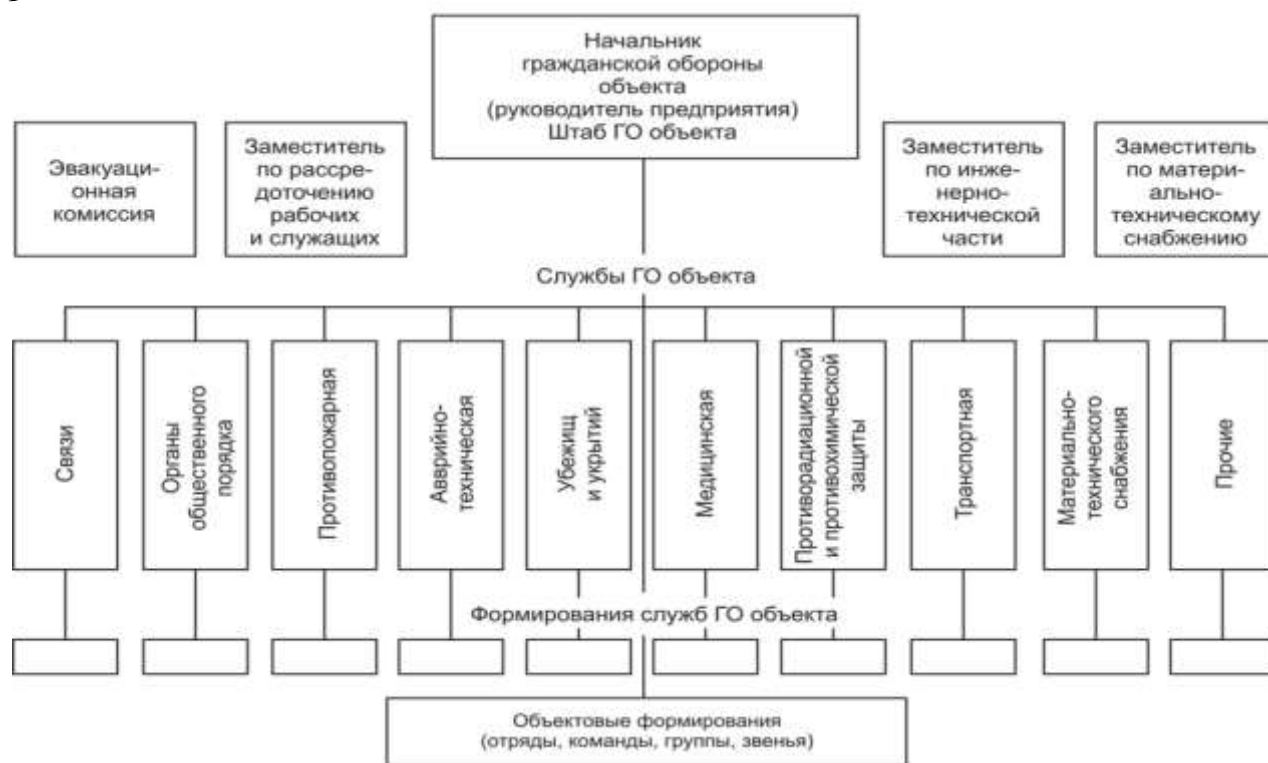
Начальник гражданской обороны объекта (руководитель предприятия) Штаб ГО объекта

Эвакуационная комиссия

Заместитель по рассредоточению рабочих и служащих

Заместитель по инженерно-технической части

Заместитель по материально-техническому снабжению

Службы ГО объекта

Связи

Органы общественного порядка

Противопожарная

Авврийно-техническая

Убежищ и укрытий

Медицинская

Противорадиационной и противохимической защиты

Транспортная

Материально-технического снабжения

Прочие

Формирования служб ГО объекта

Объектовые формирования (отряды, команды, группы, звенья)